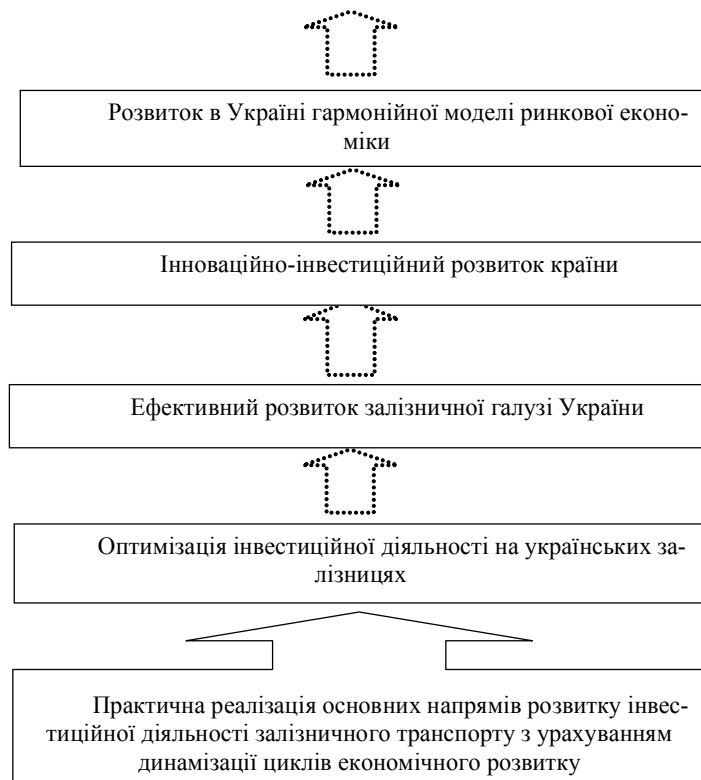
Розвиток в Україні гармонійної моделі ринкової економіки

Інноваційно-інвестиційний розвиток країни

Ефективний розвиток залізничної галузі України

Оптимізація інвестиційної діяльності на українських залізницях

Практична реалізація основних напрямів розвитку інвестиційної діяльності залізничного транспорту з урахуванням динамізації циклів економічного розвитку